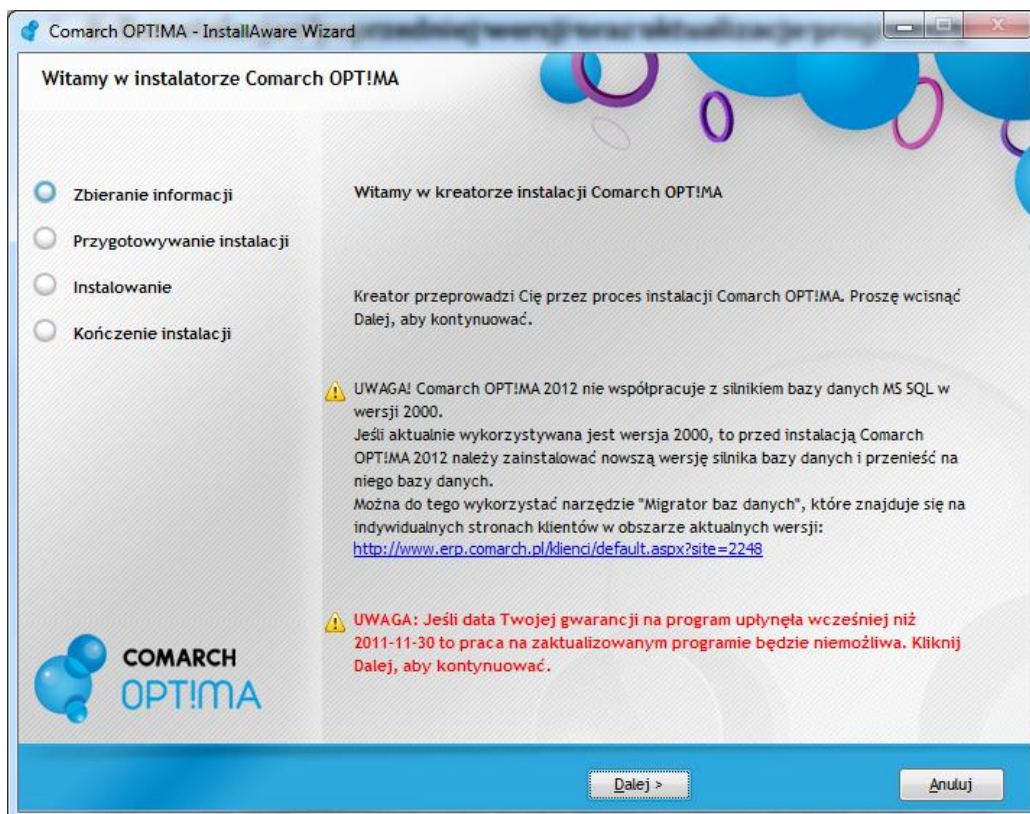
Comarch OPT!MA - InstallAware Wizard

Witamy w instalatorze Comarch OPT!MA

Zbieranie informacji

Przygotowywanie instalacji

Instalowanie

Kończenie instalacji

Witamy w kreatorze instalacji Comarch OPT!MA

Kreator przeprowadzi Cię przez proces instalacji Comarch OPT!MA. Proszę wcisnąć Dalej, aby kontynuować.

UWAGA! Comarch OPT!MA 2012 nie współpracuje z silnikiem bazy danych MS SQL w wersji 2000.
Jeśli aktualnie wykorzystywana jest wersja 2000, to przed instalacją Comarch OPT!MA 2012 należy zainstalować nowszą wersję silnika bazy danych i przenieść na niego bazy danych.
Można do tego wykorzystać narzędzie "Migrator baz danych", które znajduje się na indywidualnych stronach klientów w obszarze aktualnych wersji:
http://www.erp.comarch.pl/klienci/default.aspx?site=2248

UWAGA: Jeśli data Twojej gwarancji na program upłynęła wcześniej niż 2011-11-30 to praca na zaktualizowanym programie będzie niemożliwa. Kliknij Dalej, aby kontynuować.

COMARCH
OPT!MA

Dalej >

Anuluj